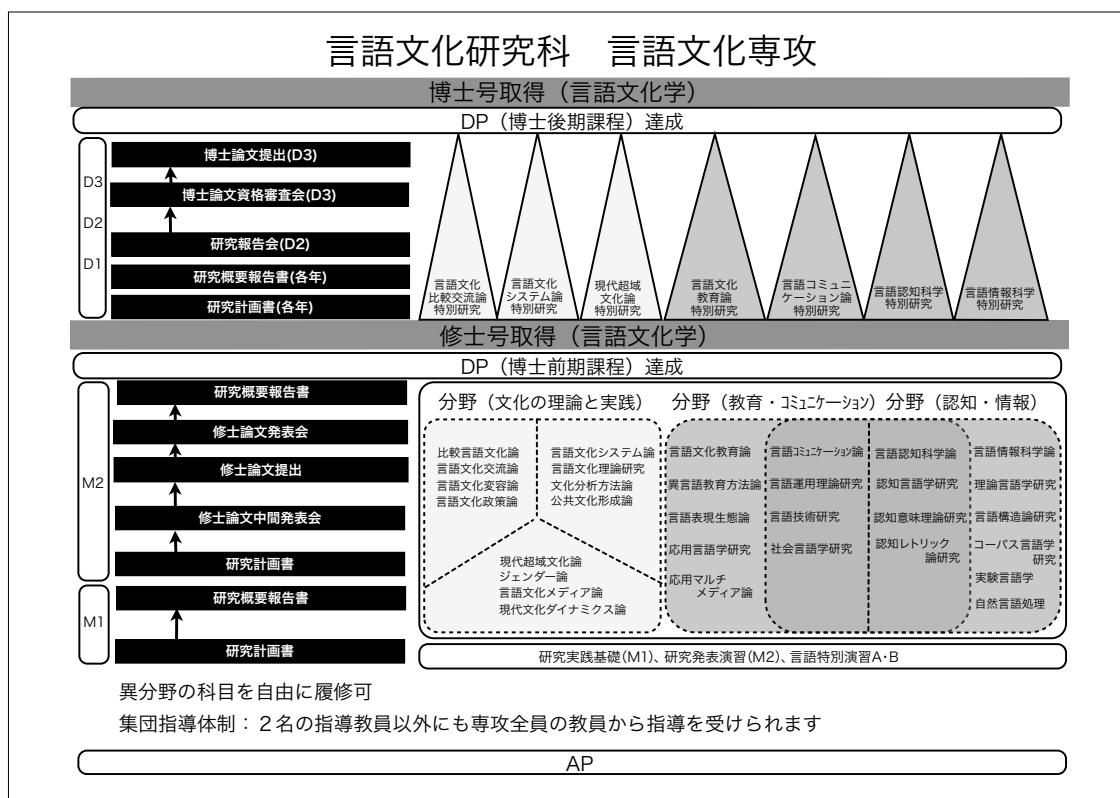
言語文化研究科　言語文化専攻

博士号取得（言語文化学）

DP（博士後期課程）達成

D3
D2
D1

博士論文提出(D3)
博士論文資格審査会(D3)
研究報告会(D2)
研究概要報告書(各年)
研究計画書(各年)

言語文化比較交流論特別研究
言語文化システム論特別研究
現代超域文化論特別研究
言語文化教育論特別研究
言語コミュニケーション論特別研究
言語認知科学特別研究
言語情報科学特別研究

修士号取得（言語文化学）

DP（博士前期課程）達成

M2
M1

研究概要報告書
修士論文発表会
修士論文提出
修士論文中間発表会
研究計画書
研究概要報告書
研究計画書

分野（文化の理論と実践）
分野（教育・コミュニケーション）
分野（認知・情報）

比較言語文化論
言語文化交流論
言語文化変容論
言語文化政策論

言語文化システム論
言語文化理論研究
文化分析方法論
公共文化形成論

現代超域文化論
ジェンダー論
言語文化メディア論
現代文化ダイナミクス論

言語文化教育論
異言語教育方法論
言語表現生態論
応用言語学研究
応用マルチメディア論

言語コミュニケーション論
言語運用理論研究
言語技術研究
社会言語学研究

言語認知科学論
認知言語学研究
認知意味理論研究
認知レトリック論研究

言語情報科学論
理論言語学研究
言語構造論研究
コーパス言語学研究
実験言語学
自然言語処理

研究実践基礎(M1)、研究発表演習(M2)、言語特別演習A・B

異分野の科目を自由に履修可
集団指導体制：２名の指導教員以外にも専攻全員の教員から指導を受けられます

AP